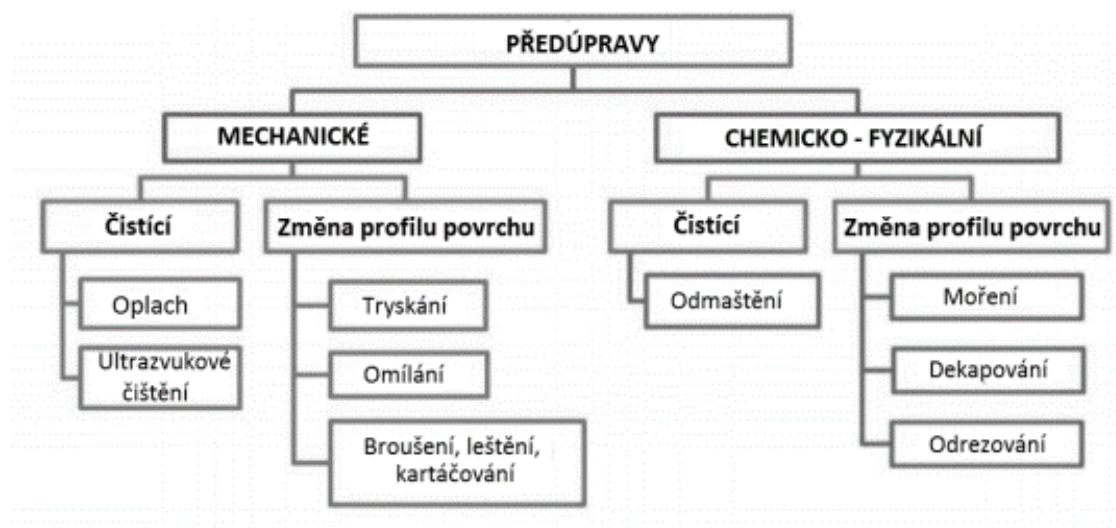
PŘEDÚPRAVY

MECHANICKÉ

CHEMICKO - FYZIKÁLNÍ

Čistící

Oplach

Ultrazvukové čištění

Změna profilu povrchu

Tryskání

Omílání

Broušení, leštění, kartáčování

Čistící

Odmaštění

Změna profilu povrchu

Moření

Dekapování

Odrezování